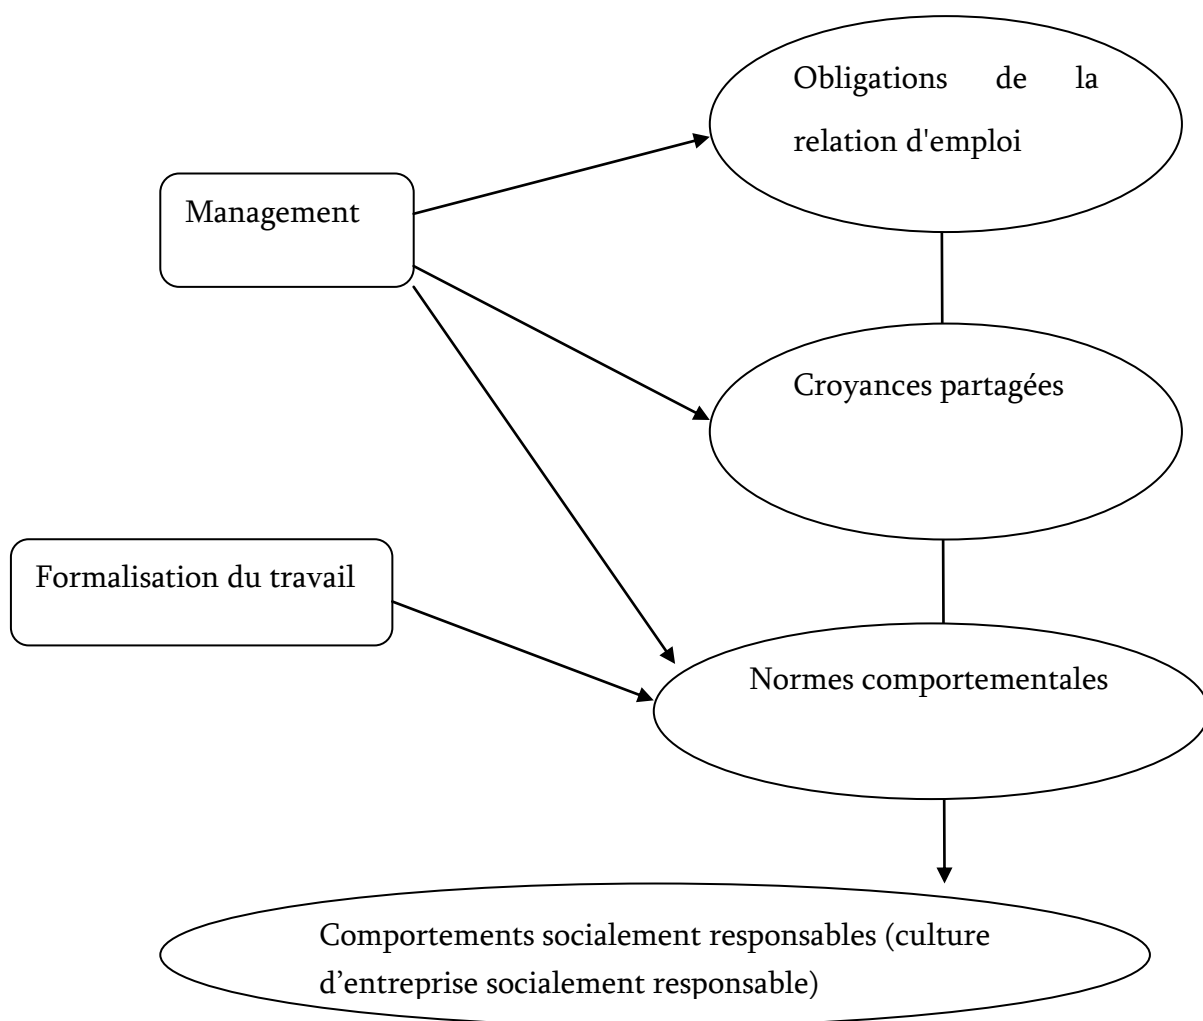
Obligations de la relation d'emploi

Management

Croyances partagées

Formalisation du travail

Normes comportementales

Comportements socialement responsables (culture d’entreprise socialement responsable)